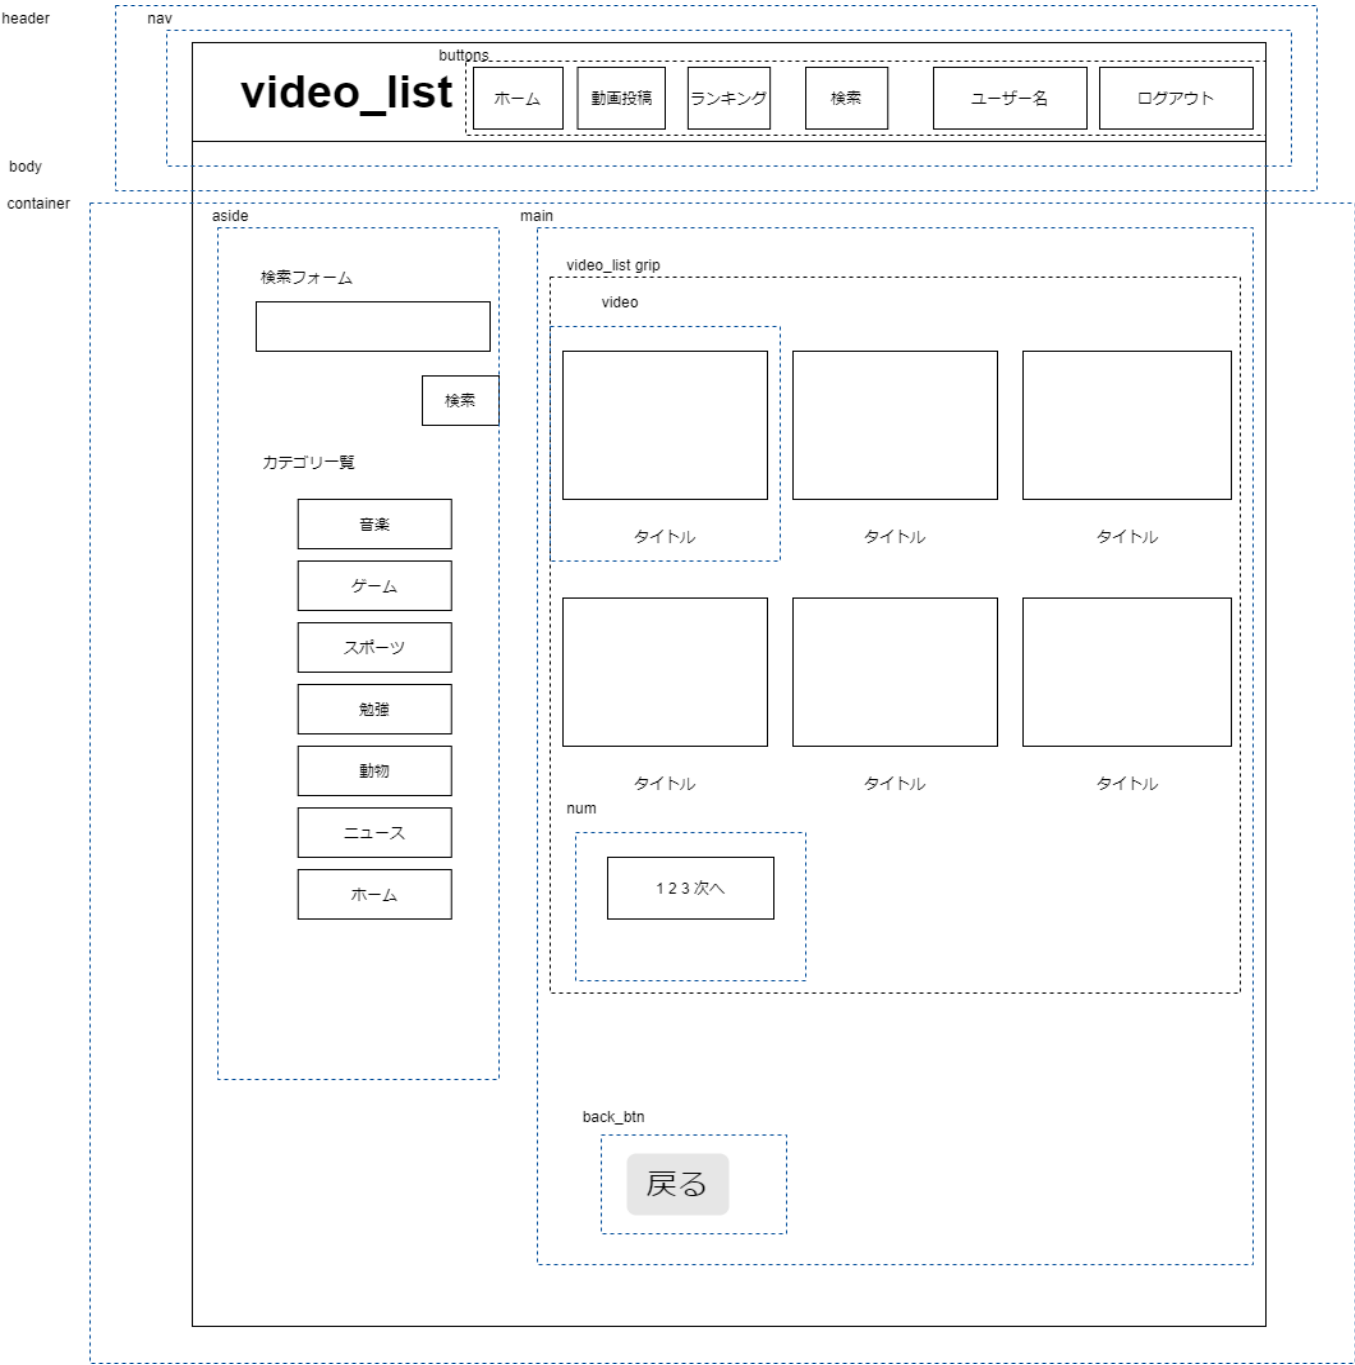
header

nav

buttons

video_list

ホーム

動画投稿

ランキング

検索

ユーザー名

ログアウト

body

container

aside

main

検索フォーム

検索

カテゴリー覧

音楽

ゲーム

スポーツ

勉強

動物

ニュース

ホーム

video_list grip

video

タイトル

タイトル

タイトル

タイトル

タイトル

タイトル

num

1 2 3 次へ

back_btn

戻る